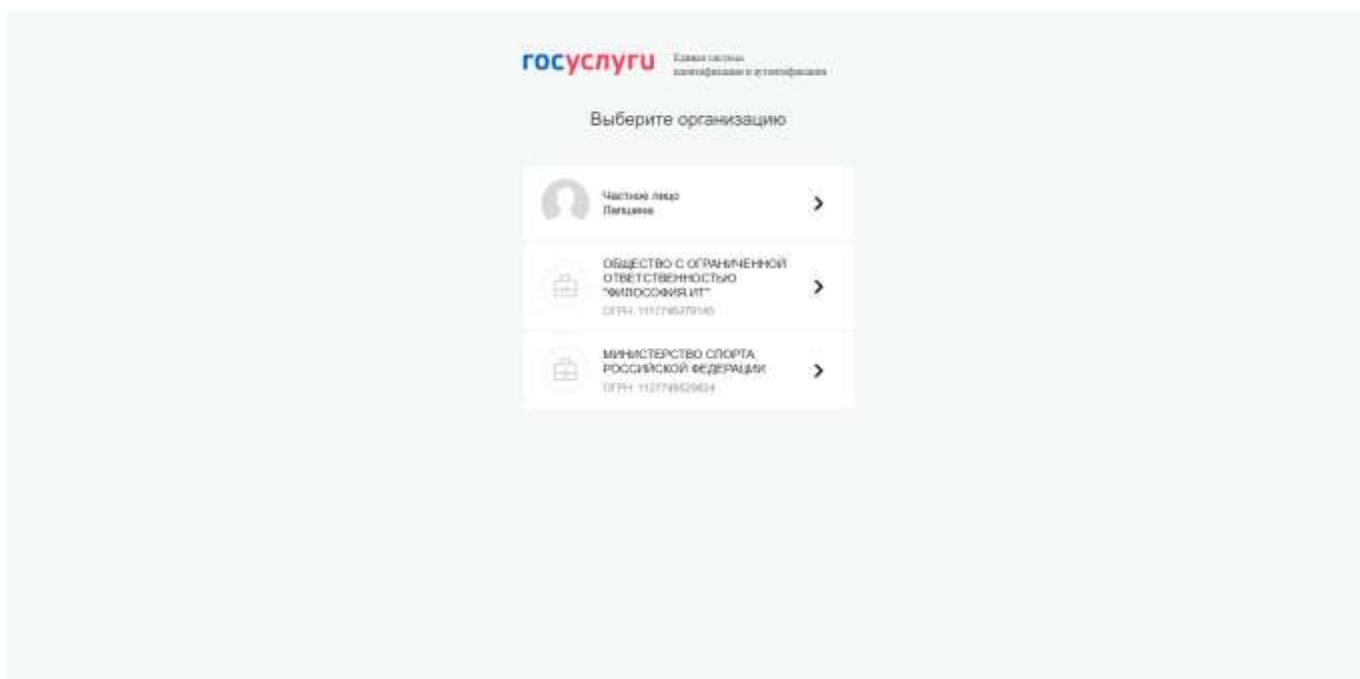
госуслуги Единая система идентификации и аутентификации

Выберите организацию

Частное лицо
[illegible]

ОБЩЕСТВО С ОГРАНИЧЕННОЙ ОТВЕТСТВЕННОСТЬЮ "ФИЛОСОФИЯ.ИТ"
ОГРН: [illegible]

МИНИСТЕРСТВО СПОРТА РОССИЙСКОЙ ФЕДЕРАЦИИ
ОГРН: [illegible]